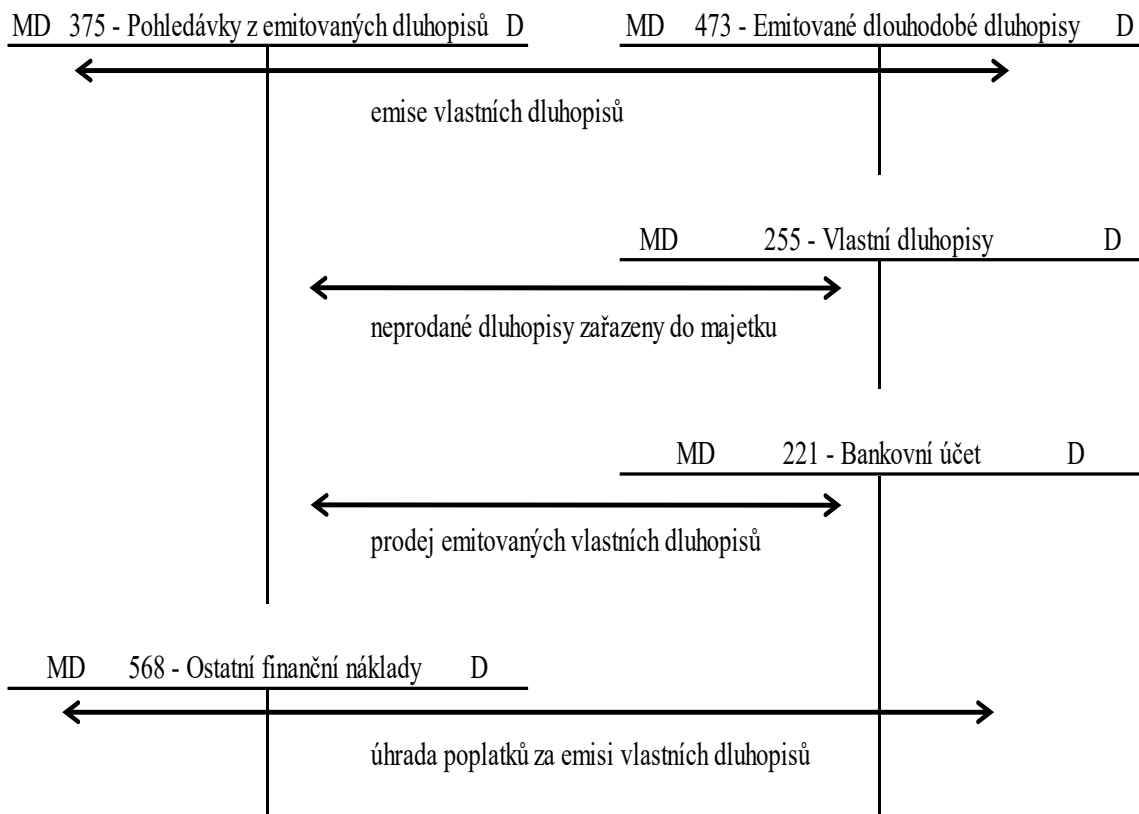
MD 375 - Pohledávky z emitovaných dluhopisů D

MD 473 - Emitované dlouhodobé dluhopisy D

emise vlastních dluhopisů

MD 255 - Vlastní dluhopisy D

neprodané dluhopisy zařazeny do majetku

MD 221 - Bankovní účet D

prodej emitovaných vlastních dluhopisů

MD 568 - Ostatní finanční náklady D

úhrada poplatků za emisi vlastních dluhopisů